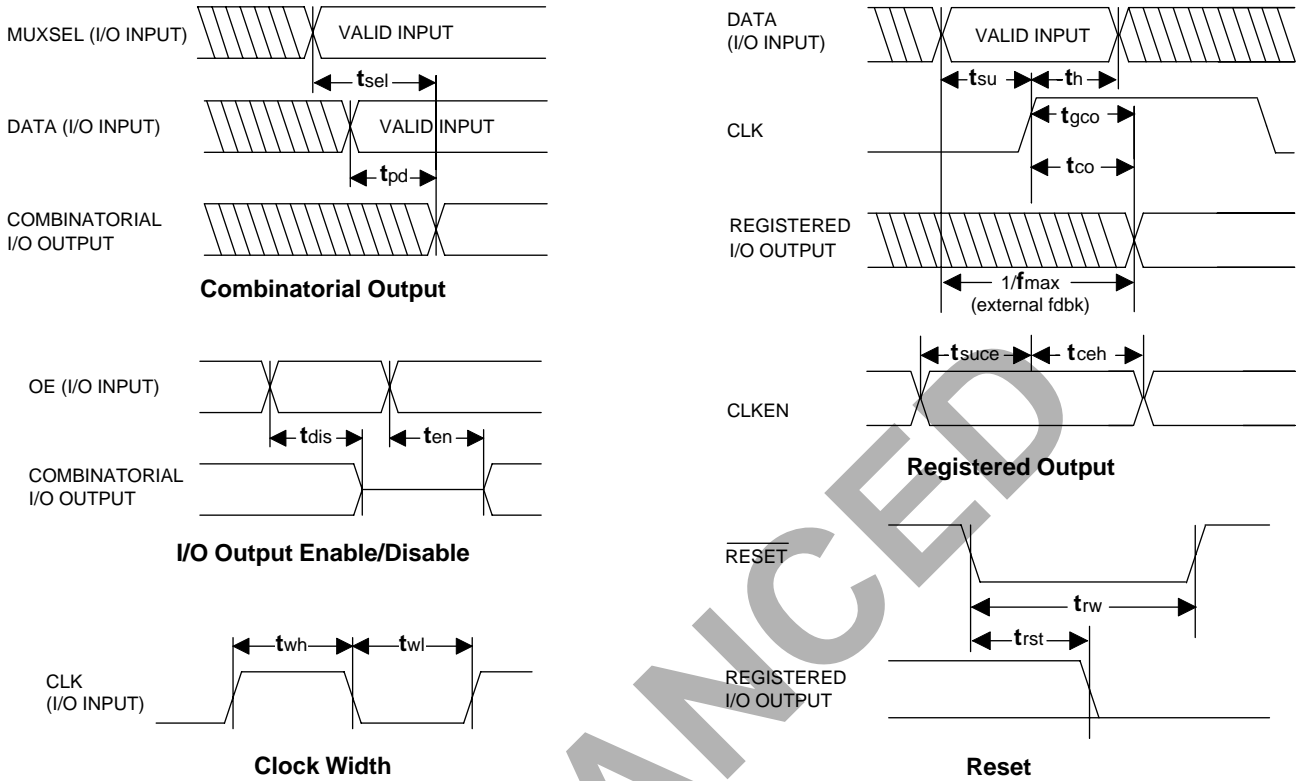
MUXSEL (I/O INPUT)

VALID INPUT

$\mathbf{t}_{sel}$

DATA (I/O INPUT)

VALID INPUT

$\mathbf{t}_{pd}$

COMBINATORIAL I/O OUTPUT

**Combinatorial Output**

OE (I/O INPUT)

$\mathbf{t}_{dis}$

$\mathbf{t}_{en}$

COMBINATORIAL I/O OUTPUT

**I/O Output Enable/Disable**

$\mathbf{t}_{wh}$

$\mathbf{t}_{wl}$

CLK (I/O INPUT)

**Clock Width**

DATA (I/O INPUT)

VALID INPUT

$\mathbf{t}_{su}$

$\mathbf{t}_{h}$

CLK

$\mathbf{t}_{gco}$

$\mathbf{t}_{co}$

REGISTERED I/O OUTPUT

1/$\mathbf{f}_{max}$ (external fdbk)

$\mathbf{t}_{suce}$

$\mathbf{t}_{ceh}$

CLKEN

**Registered Output**

$\overline{RESET}$

$\mathbf{t}_{rw}$

$\mathbf{t}_{rst}$

REGISTERED I/O OUTPUT

**Reset**

ANCED